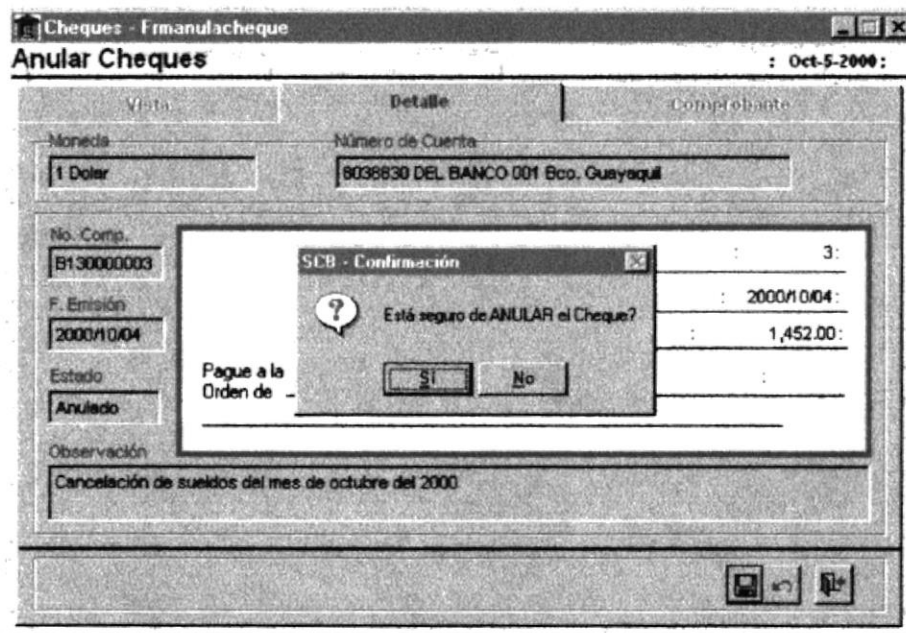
Cheques - Frmanulacheque

Anular Cheques

: Oct-5-2000:

Vista

Detalle

Comprobante

Moneda

1 Dolar

Número de Cuenta

8036830 DEL BANCO 001 Bco. Guayaquil

No. Comp.

B130000003

F. Emisión

2000/10/04

Estado

Anulado

: 3:

: 2000/10/04:

: 1,452.00:

Pague a la Orden de

:

SCB - Confirmación

Está seguro de ANULAR el Cheque?

Si

No

Observación

Cancelación de sueldos del mes de octubre del 2000